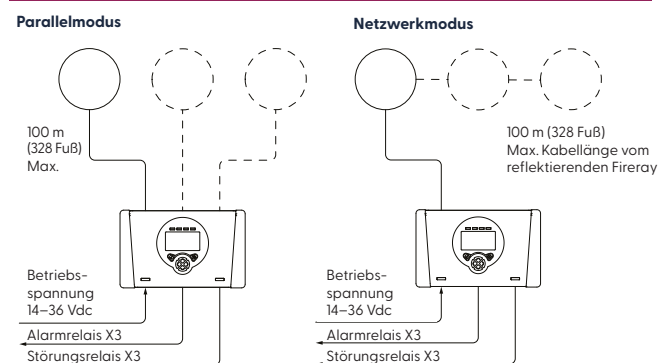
Parallelmodus

100 m (328 Fuß) Max.

Betriebsspannung 14–36 Vdc

Alarmrelais X3

Störungsrelais X3

Netzwerkmodus

100 m (328 Fuß) Max. Kabellänge vom reflektierenden Fireray

Betriebsspannung 14–36 Vdc

Alarmrelais X3

Störungsrelais X3